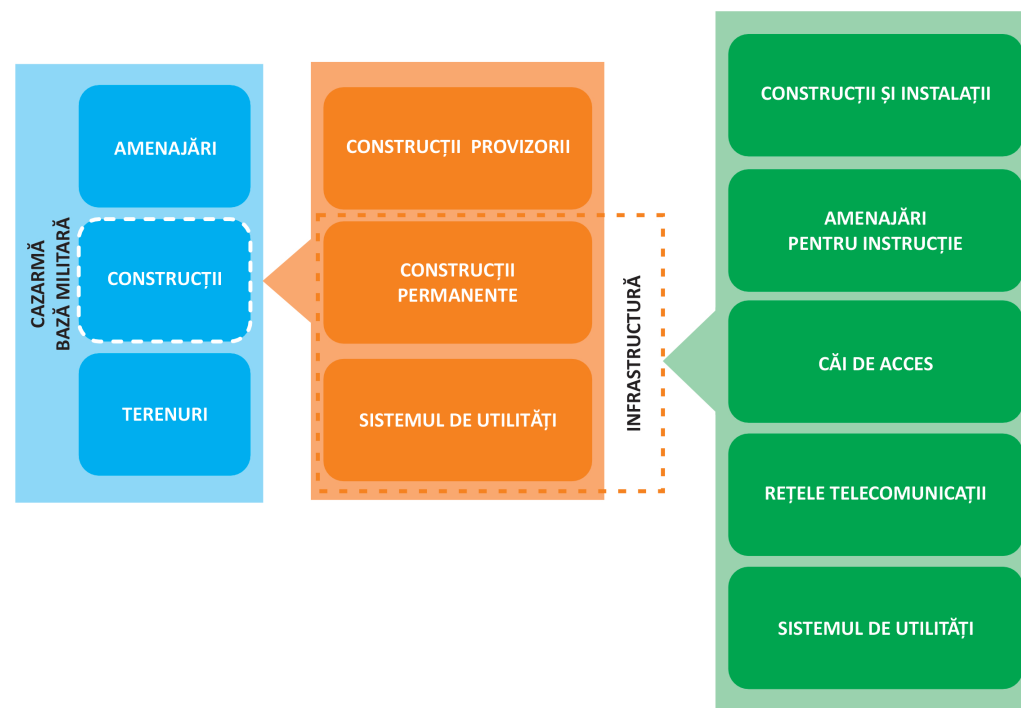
CAZARMĂ
BAZĂ MILITARĂ

AMENAJĂRI

CONSTRUCȚII

TERENURI

CONSTRUCȚII PROVIZORII

CONSTRUCȚII PERMANENTE

SISTEMUL DE UTILITĂȚI

INFRASTRUCTURĂ

CONSTRUCȚII ȘI INSTALAȚII

AMENAJĂRI PENTRU INSTRUCȚIE

CĂI DE ACCES

REȚELE TELECOMUNICAȚII

SISTEMUL DE UTILITĂȚI